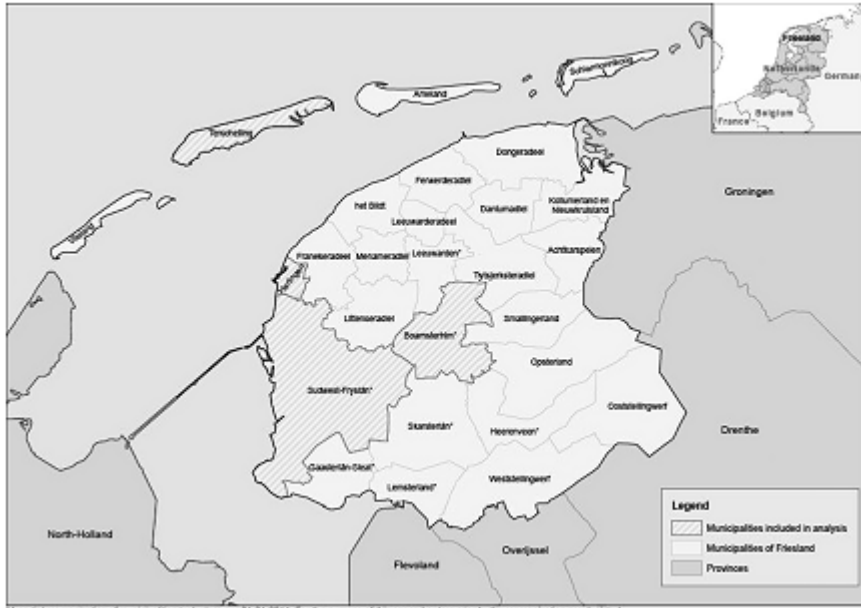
Friesland
Netherlands
German
Belgium
France
Schiermonnikoog
Ameland
Terschelling
Vlieland
Dongeradeel
Ferwerderadiel
het Bildt
Dantumadiel
Kollumerland en Nieuwkruisland
Groningen
Leeuwarderadeel
Franekeradeel
Menameradiel
Leeuwarden*
Achtkarspelen
Harlingen
Tytsjerksteradiel
Littenseradiel
Boarnsterhim*
Smallingerland
Opsterland
Sudwest-Fryslân*
Ooststellingwerf
Skarsterlân*
Heerenveen*
Drenthe
Gaasterlân-Sleat*
Lemsterland*
Weststellingwerf
Legend
Municipalities included in analysis
Municipalities of Friesland
Provinces
North-Holland
Flevoland
Overijssel